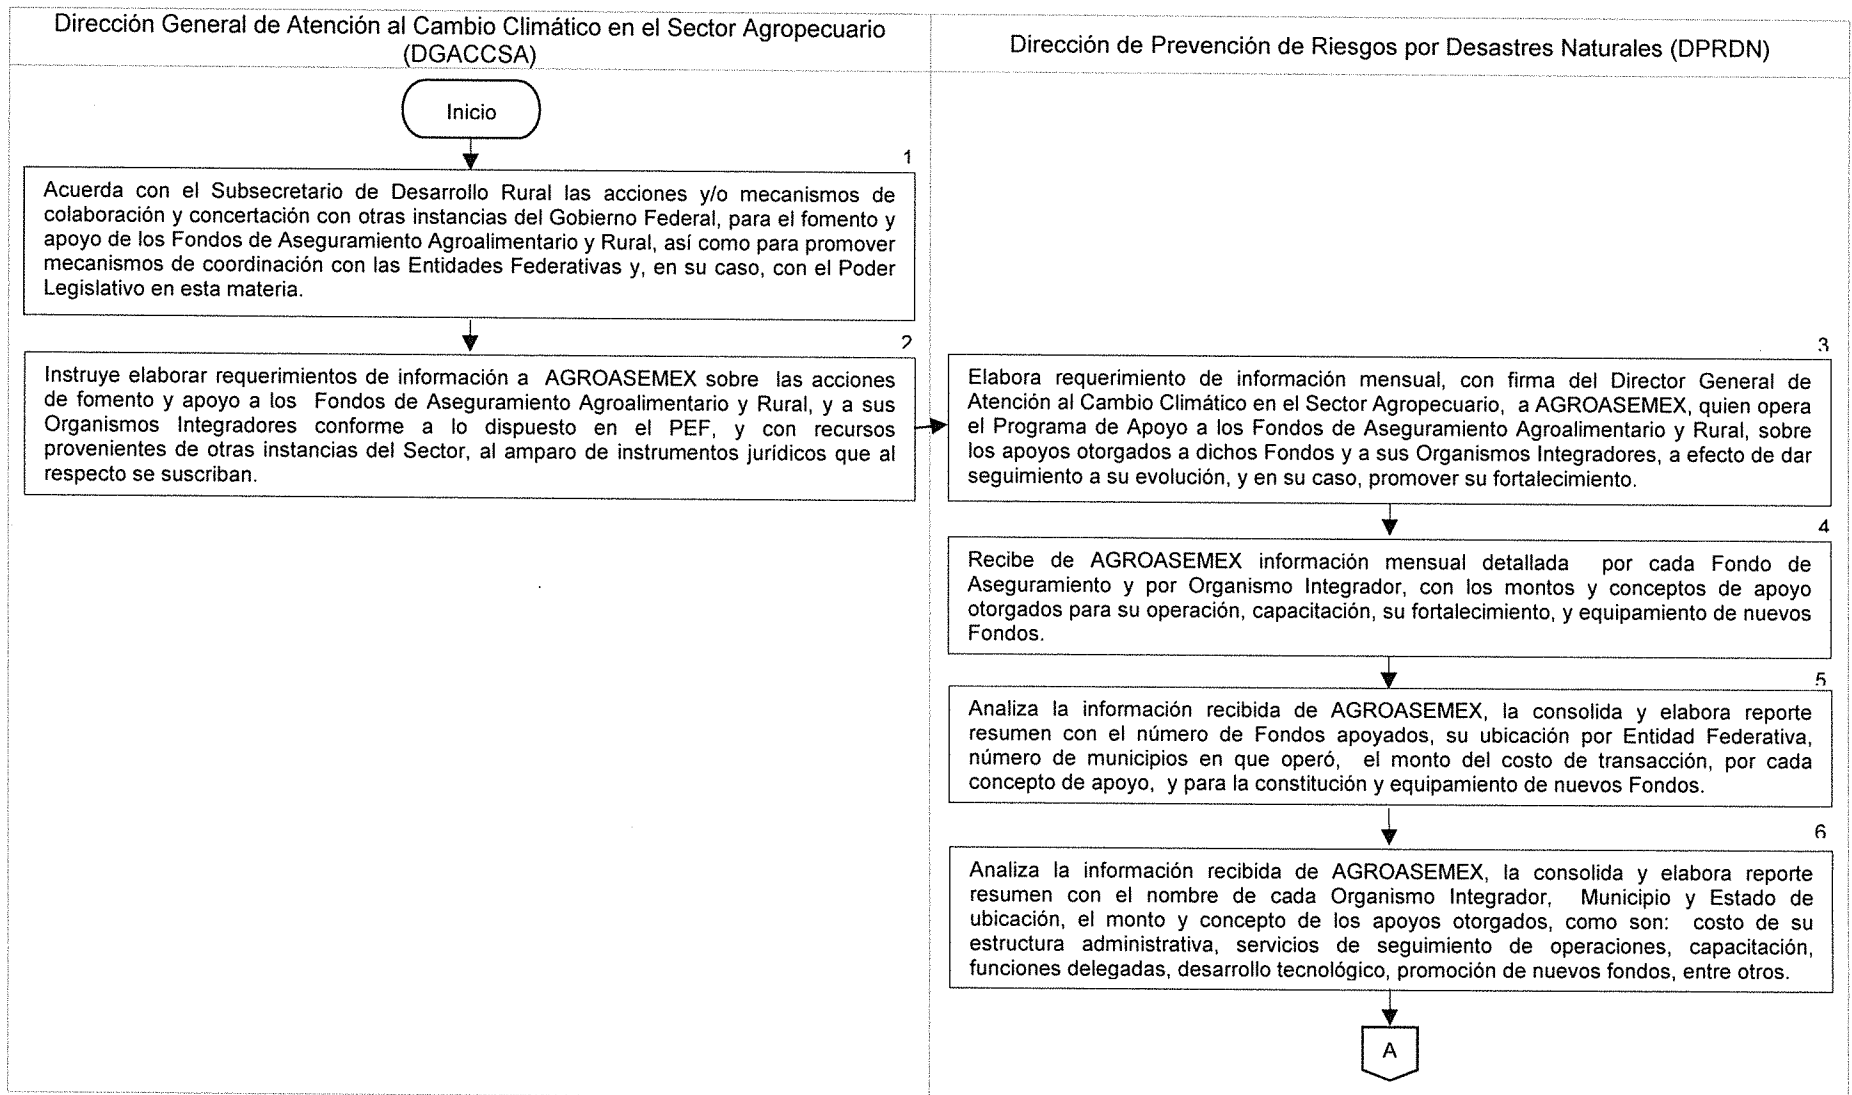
Dirección General de Atención al Cambio Climático en el Sector Agropecuario (DGACCSA)

Dirección de Prevención de Riesgos por Desastres Naturales (DPRDN)

Inicio

1

Acuerda con el Subsecretario de Desarrollo Rural las acciones y/o mecanismos de colaboración y concertación con otras instancias del Gobierno Federal, para el fomento y apoyo de los Fondos de Aseguramiento Agroalimentario y Rural, así como para promover mecanismos de coordinación con las Entidades Federativas y, en su caso, con el Poder Legislativo en esta materia.

2

Instruye elaborar requerimientos de información a AGROASEMEX sobre las acciones de fomento y apoyo a los Fondos de Aseguramiento Agroalimentario y Rural, y a sus Organismos Integradores conforme a lo dispuesto en el PEF, y con recursos provenientes de otras instancias del Sector, al amparo de instrumentos jurídicos que al respecto se suscriban.

3

Elabora requerimiento de información mensual, con firma del Director General de Atención al Cambio Climático en el Sector Agropecuario, a AGROASEMEX, quien opera el Programa de Apoyo a los Fondos de Aseguramiento Agroalimentario y Rural, sobre los apoyos otorgados a dichos Fondos y a sus Organismos Integradores, a efecto de dar seguimiento a su evolución, y en su caso, promover su fortalecimiento.

4

Recibe de AGROASEMEX información mensual detallada por cada Fondo de Aseguramiento y por Organismo Integrador, con los montos y conceptos de apoyo otorgados para su operación, capacitación, su fortalecimiento, y equipamiento de nuevos Fondos.

5

Analiza la información recibida de AGROASEMEX, la consolida y elabora reporte resumen con el número de Fondos apoyados, su ubicación por Entidad Federativa, número de municipios en que operó, el monto del costo de transacción, por cada concepto de apoyo, y para la constitución y equipamiento de nuevos Fondos.

6

Analiza la información recibida de AGROASEMEX, la consolida y elabora reporte resumen con el nombre de cada Organismo Integrador, Municipio y Estado de ubicación, el monto y concepto de los apoyos otorgados, como son: costo de su estructura administrativa, servicios de seguimiento de operaciones, capacitación, funciones delegadas, desarrollo tecnológico, promoción de nuevos fondos, entre otros.

A